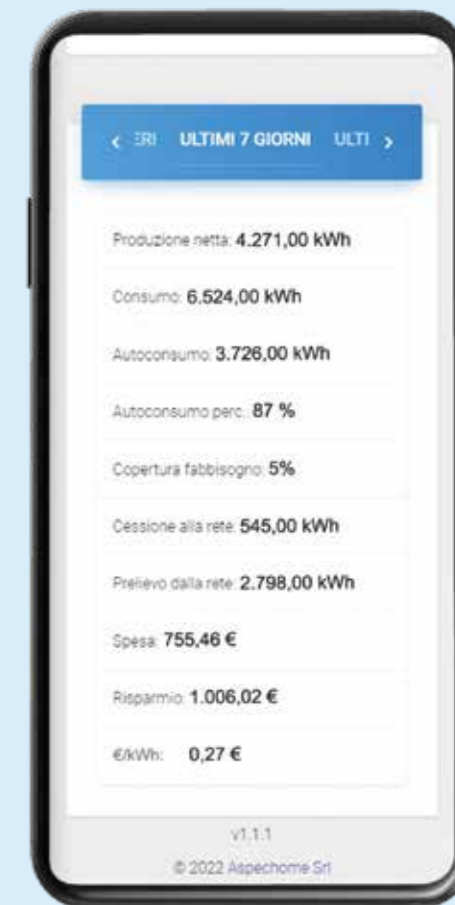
‹ ERI ULTIMI 7 GIORNI ULTI ›

Produzione netta: 4.271,00 kWh

Consumo: 6.524,00 kWh

Autoconsumo: 3.726,00 kWh

Autoconsumo perc.: 87 %

Copertura fabbisogno: 5%

Cessione alla rete: 545,00 kWh

Prelievo dalla rete: 2.798,00 kWh

Spesa: 755,46 €

Risparmio: 1.006,02 €

€/kWh: 0,27 €

v1.1.1

© 2022 Aspechome Srl